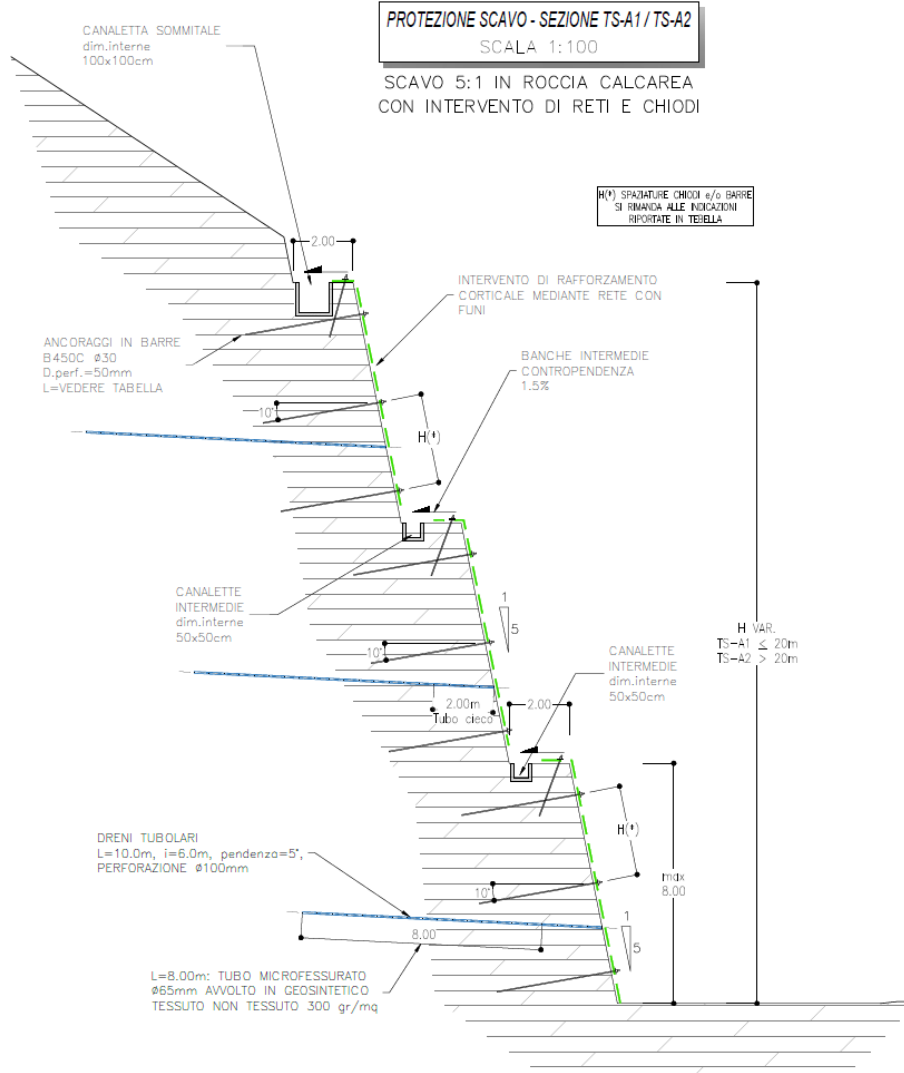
PROTEZIONE SCAVO - SEZIONE TS-A1 / TS-A2
SCALA 1:100

SCAVO 5:1 IN ROCCIA CALCAREA
CON INTERVENTO DI RETI E CHIODI

CANALETTA SOMMITALE
dim.interne
100x100cm

H(*) SPAZIATURE CHIODI e/o BARRE
SI RIMANDA ALLE INDICAZIONI
RIPORTATE IN TEBELLA

2.00

INTERVENTO DI RAFFORZAMENTO
CORTICALE MEDIANTE RETE CON
FUNI

ANCORAGGI IN BARRE
B450C Ø30
D.perf.=50mm
L=VEDERE TABELLA

BANCHE INTERMEDIE
CONTROPENDENZA
1.5%

10°

H(*)

CANALETTE
INTERMEDIE
dim.interne
50x50cm

1
5

10°

H VAR.
TS-A1 $\leq$ 20m
TS-A2 > 20m

CANALETTE
INTERMEDIE
dim.interne
50x50cm

2.00m
Tubo cieco

2.00

H(*)

max
8.00

DRENI TUBOLARI
L=10.0m, i=6.0m, pendenza=5°,
PERFORAZIONE Ø100mm

10°

8.00

1
5

L=8.00m: TUBO MICROFESSURATO
Ø65mm AVVOLTO IN GEOSINTETICO
TESSUTO NON TESSUTO 300 gr/mq